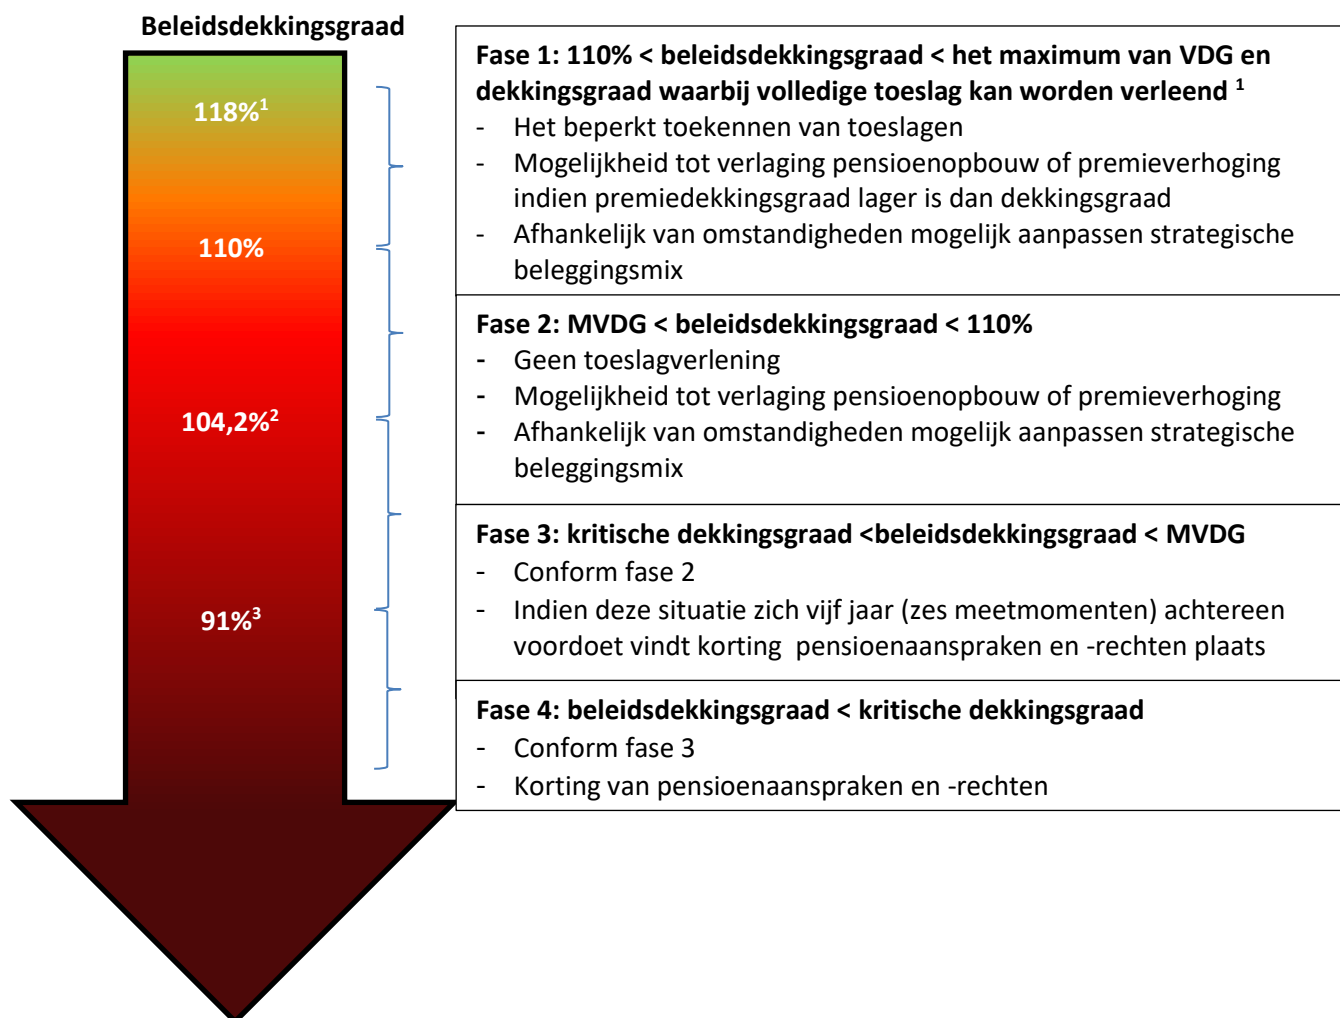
Beleidsdekkingsgraad

118%$^{1}$

110%

104,2%$^{2}$

91%$^{3}$

**Fase 1: 110% < beleidsdekkingsgraad < het maximum van VDG en dekkingsgraad waarbij volledige toeslag kan worden verleend $^{1}$**
- Het beperkt toekennen van toeslagen
- Mogelijkheid tot verlaging pensioenopbouw of premieverhoging indien premiedekkingsgraad lager is dan dekkingsgraad
- Afhankelijk van omstandigheden mogelijk aanpassen strategische beleggingsmix

**Fase 2: MVDG < beleidsdekkingsgraad < 110%**
- Geen toeslagverlening
- Mogelijkheid tot verlaging pensioenopbouw of premieverhoging
- Afhankelijk van omstandigheden mogelijk aanpassen strategische beleggingsmix

**Fase 3: kritische dekkingsgraad <beleidsdekkingsgraad < MVDG**
- Conform fase 2
- Indien deze situatie zich vijf jaar (zes meetmomenten) achtereen voordoet vindt korting pensioenaanspraken en -rechten plaats

**Fase 4: beleidsdekkingsgraad < kritische dekkingsgraad**
- Conform fase 3
- Korting van pensioenaanspraken en -rechten